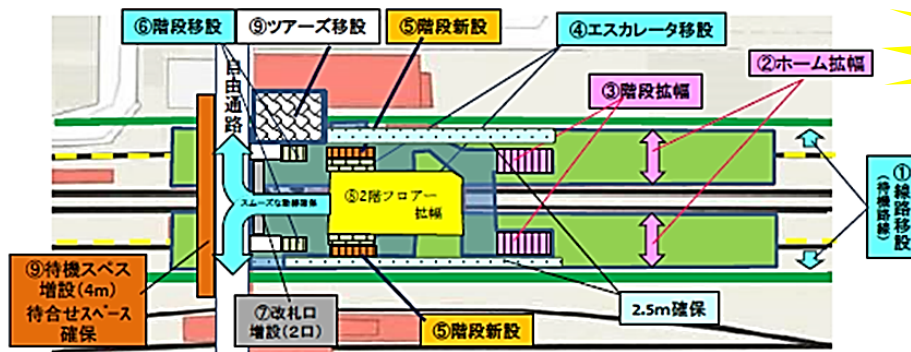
⑥階段移設

⑨ツアーズ移設

⑤階段新設

④エスカレータ移設

②ホーム拡幅

③階段拡幅

自由通路

スムーズな動線確保

⑧2階フロアー拡幅

①線路移設（待機路線）

⑨待機スペース増設（4m）待合せスペース確保

⑦改札口増設（2口）

⑤階段新設

2.5m確保